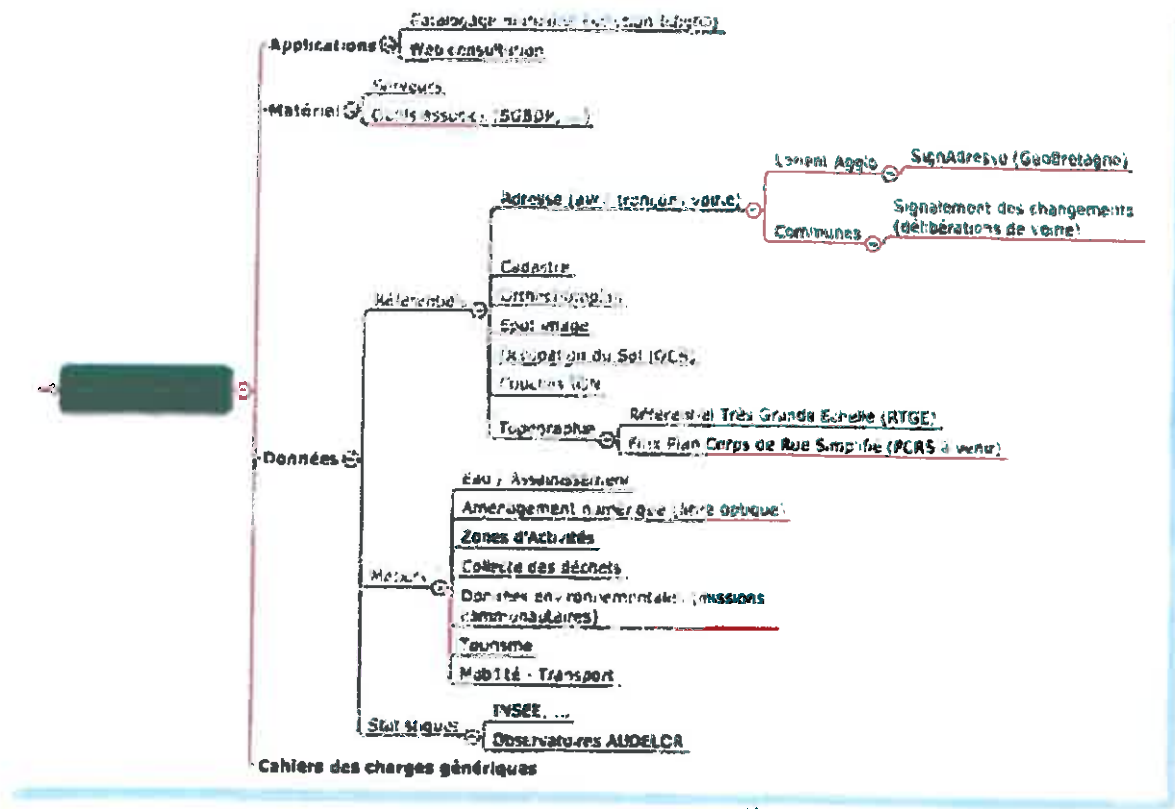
Applications
Catalogage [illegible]
Web consultation

Matériel
Serveurs
Outils associés (SGBDR, ...)

Données
Référentiel
Adresse (aw, tronçon, voirie)
Lorient Agglo
SignAdresse (GéoBretagne)
Communes
Signalement des changements (délibérations de voirie)
Cadastre
Orthophotoplan
Spot image
Occupation du Sol (OCS)
Couches IGN
Topographie
Référentiel Très Grande Echelle (RTGE)
Futur Plan Corps de Rue Simplifié (PCRS à venir)

Métiers
Eau / Assainissement
Aménagement numérique (fibre optique)
Zones d'Activités
Collecte des déchets
Données environnementales (missions communautaires)
Tourisme
Mobilité - Transport

Statistiques
INSEE, ...
Observatoires AUDELOR

Cahiers des charges génériques